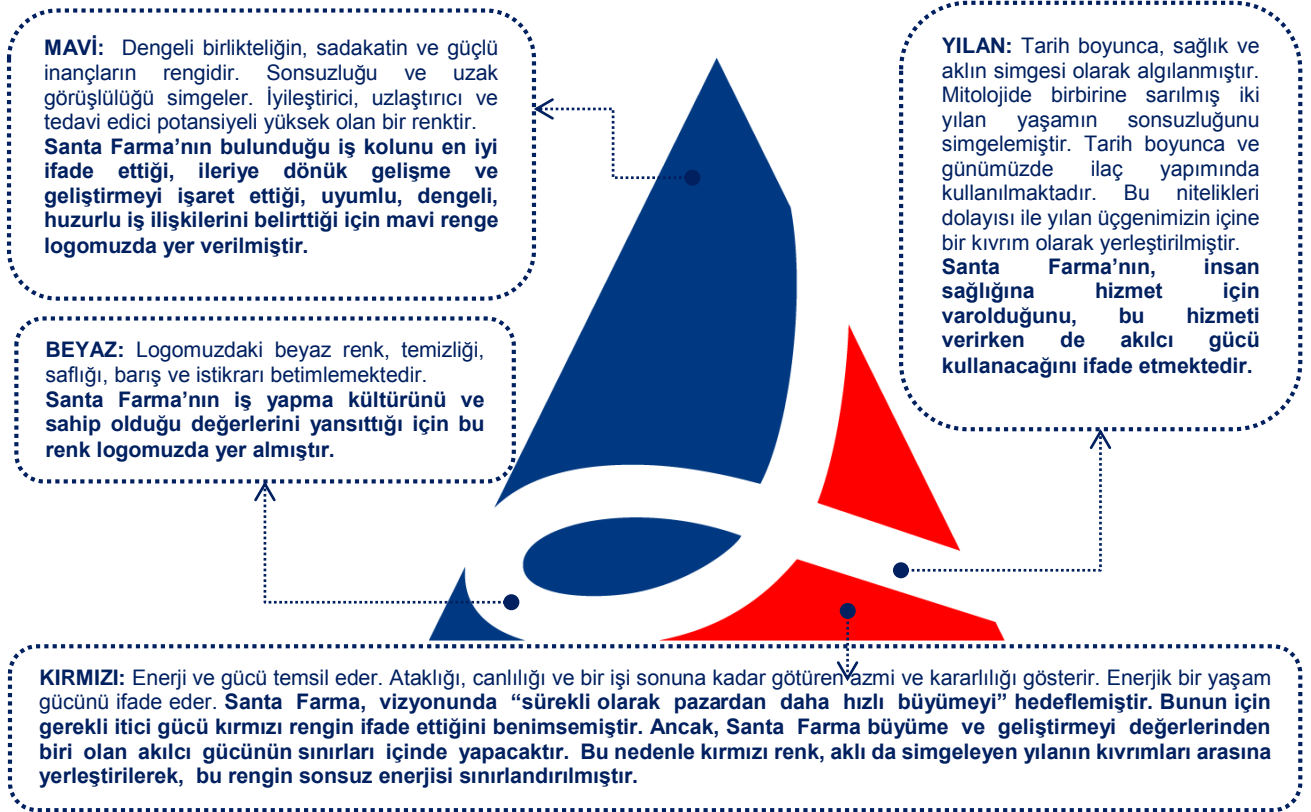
MAVİ: Dengeli birlikteliğin, sadakatin ve güçlü inançların rengidir. Sonsuzluğu ve uzak görüşlülüğü simgeler. İyileştirici, uzlaştırıcı ve tedavi edici potansiyeli yüksek olan bir renktir. Santa Farma'nın bulunduğu iş kolunu en iyi ifade ettiği, ileriye dönük gelişme ve geliştirmeyi işaret ettiği, uyumlu, dengeli, huzurlu iş ilişkilerini belirttiği için mavi renge logomuzda yer verilmiştir.

YILAN: Tarih boyunca, sağlık ve aklın simgesi olarak algılanmıştır. Mitolojide birbirine sarılmış iki yılan yaşamın sonsuzluğunu simgelemiştir. Tarih boyunca ve günümüzde ilaç yapımında kullanılmaktadır. Bu nitelikleri dolayısı ile yılan üçgenimizin içine bir kıvrım olarak yerleştirilmiştir. Santa Farma'nın, insan sağlığına hizmet için varolduğunu, bu hizmeti verirken de akılcı gücü kullanacağını ifade etmektedir.

BEYAZ: Logomuzdaki beyaz renk, temizliği, saflığı, barış ve istikrarı betimlemektedir. Santa Farma'nın iş yapma kültürünü ve sahip olduğu değerlerini yansıttığı için bu renk logomuzda yer almıştır.

KIRMIZI: Enerji ve gücü temsil eder. Ataklığı, canlılığı ve bir işi sonuna kadar götüren azmi ve kararlılığı gösterir. Enerjik bir yaşam gücünü ifade eder. Santa Farma, vizyonunda "sürekli olarak pazardan daha hızlı büyümeyi" hedeflemiştir. Bunun için gerekli itici gücü kırmızı rengin ifade ettiğini benimsemiştir. Ancak, Santa Farma büyüme ve geliştirmeyi değerlerinden biri olan akılcı gücünün sınırları içinde yapacaktır. Bu nedenle kırmızı renk, aklı da simgeleyen yılanın kıvrımları arasına yerleştirilerek, bu rengin sonsuz enerjisi sınırlandırılmıştır.